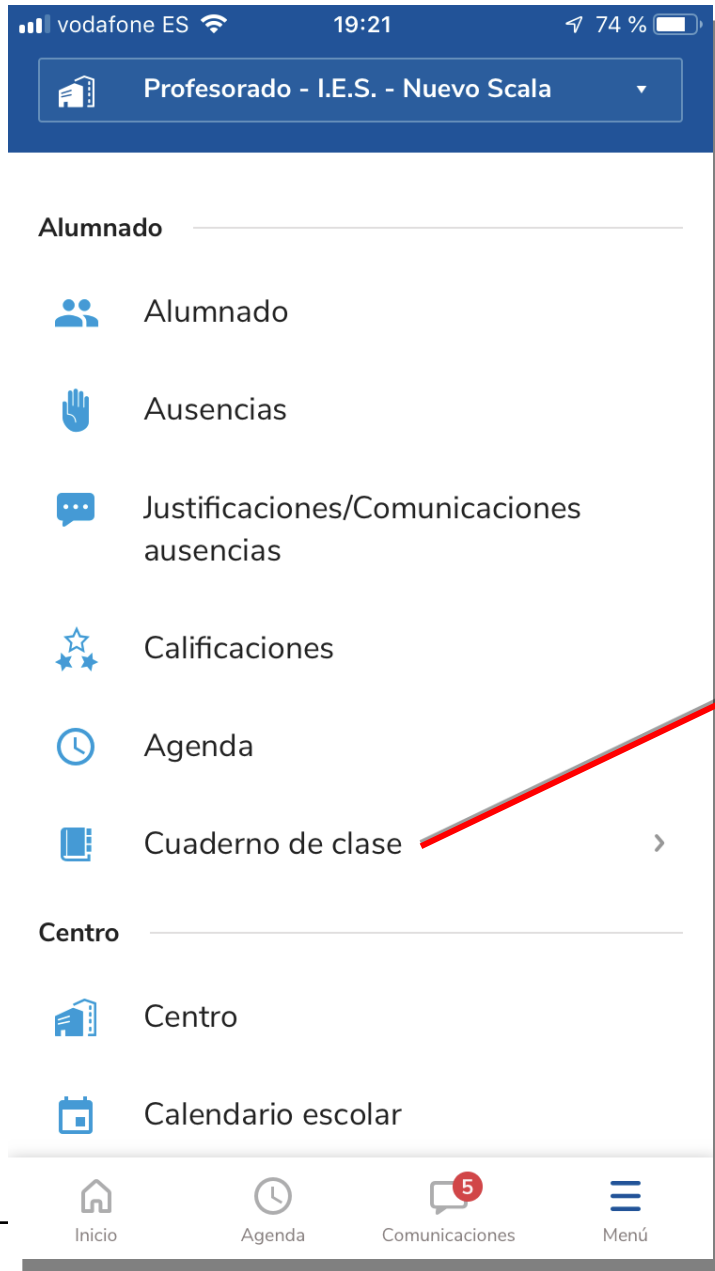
vodafone ES 19:21 74 %

Profesorado - I.E.S. - Nuevo Scala

Alumnado

Alumnado

Ausencias

Justificaciones/Comunicaciones ausencias

Calificaciones

Agenda

Cuaderno de clase

Centro

Centro

Calendario escolar

Inicio Agenda 5 Comunicaciones Menú